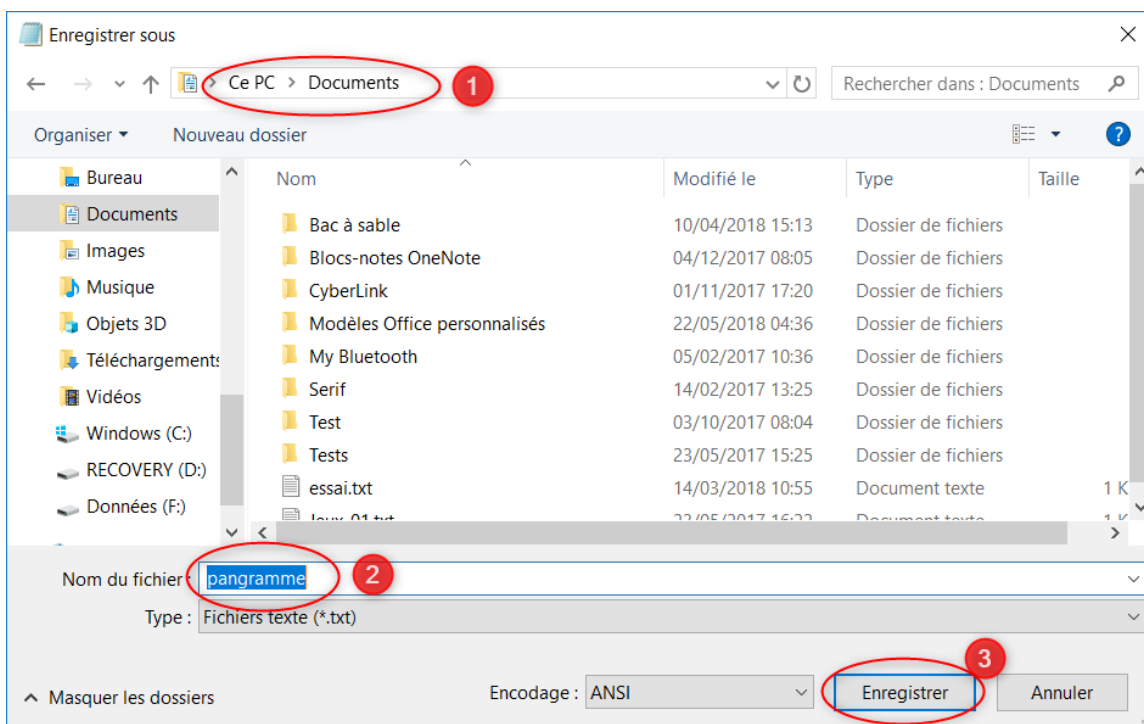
Enregistrer sous

Ce PC > Documents

1

Rechercher dans : Documents

Organiser ▾ Nouveau dossier

?

Bureau
Documents
Images
Musique
Objets 3D
Téléchargements
Vidéos
Windows (C:)
RECOVERY (D:)
Données (F:)

| Nom | Modifié le | Type | Taille |
|---|---|---|---|
| Bac à sable | 10/04/2018 15:13 | Dossier de fichiers | |
| Blocs-notes OneNote | 04/12/2017 08:05 | Dossier de fichiers | |
| CyberLink | 01/11/2017 17:20 | Dossier de fichiers | |
| Modèles Office personnalisés | 22/05/2018 04:36 | Dossier de fichiers | |
| My Bluetooth | 05/02/2017 10:36 | Dossier de fichiers | |
| Serif | 14/02/2017 13:25 | Dossier de fichiers | |
| Test | 03/10/2017 08:04 | Dossier de fichiers | |
| Tests | 23/05/2017 15:25 | Dossier de fichiers | |
| essai.txt | 14/03/2018 10:55 | Document texte | 1 K |
| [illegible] | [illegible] | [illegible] | 1 K |

Nom du fichier : pangramme

2

Type : Fichiers texte (*.txt)

3

Masquer les dossiers

Encodage : ANSI

Enregistrer

Annuler